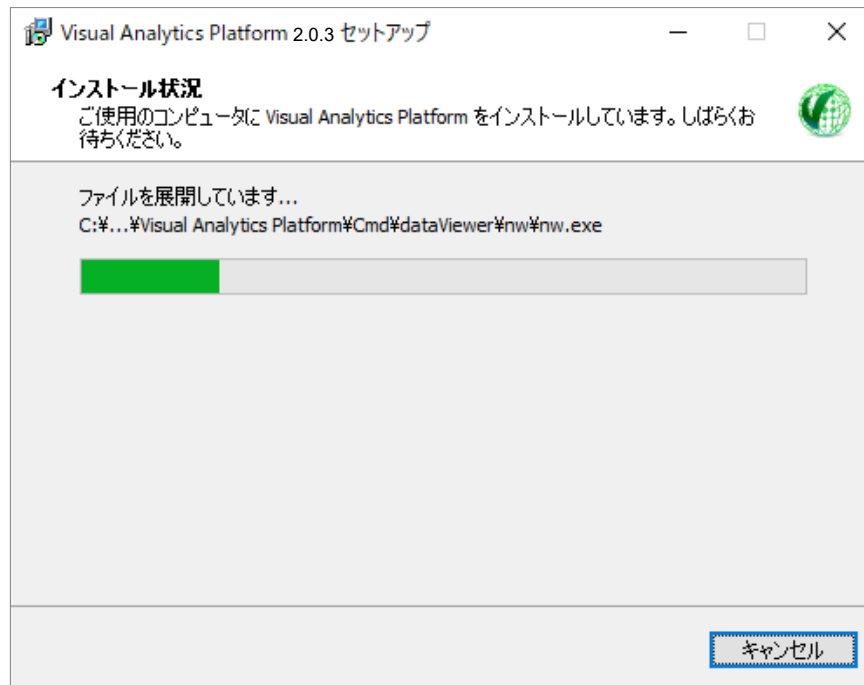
Visual Analytics Platform 2.0.3 セットアップ

インストール状況

ご使用のコンピュータに Visual Analytics Platform をインストールしています。しばらくお待ちください。

ファイルを展開しています...

C:¥...¥Visual Analytics Platform¥Cmd¥dataViewer¥nw¥nw.exe

キャンセル